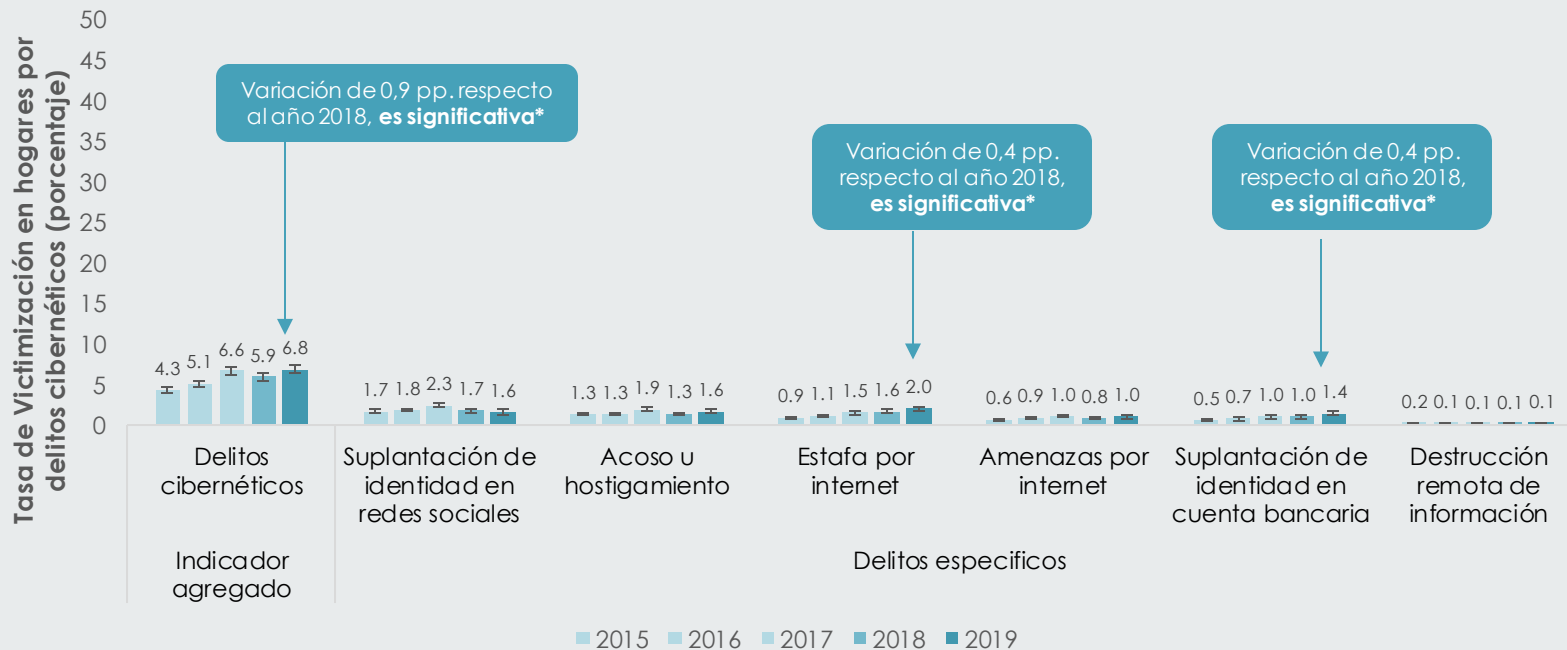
Tasa de Victimización en hogares por delitos cibernéticos (porcentaje)

50
45
40
35
30
25
20
15
10
5
0

Variación de 0,9 pp. respecto al año 2018, **es significativa***

Variación de 0,4 pp. respecto al año 2018, **es significativa***

Variación de 0,4 pp. respecto al año 2018, **es significativa***

4.3 5.1 6.6 5.9 6.8
1.7 1.8 2.3 1.7 1.6
1.3 1.3 1.9 1.3 1.6
0.9 1.1 1.5 1.6 2.0
0.6 0.9 1.0 0.8 1.0
0.5 0.7 1.0 1.0 1.4
0.2 0.1 0.1 0.1 0.1

Delitos cibernéticos
Suplantación de identidad en redes sociales
Acoso u hostigamiento
Estafa por internet
Amenazas por internet
Suplantación de identidad en cuenta bancaria
Destrucción remota de información

Indicador agregado
Delitos especificos

2015 2016 2017 2018 2019